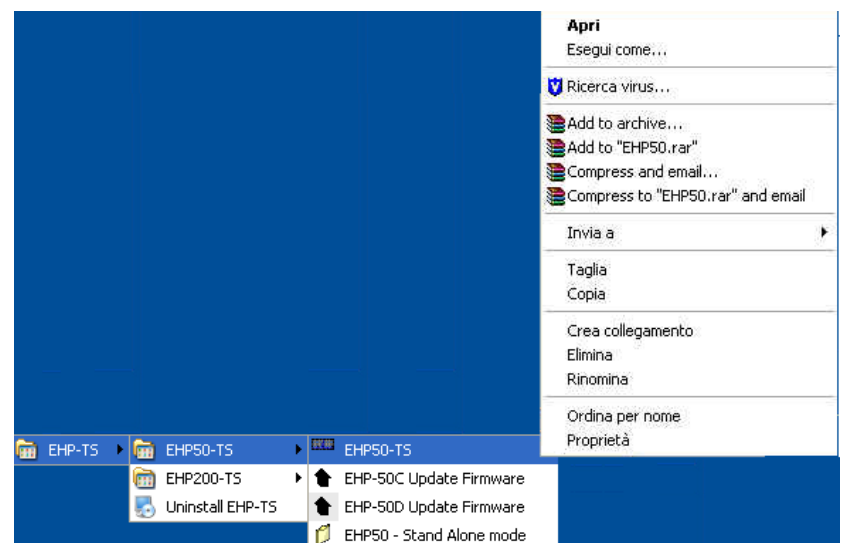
Apri
Esegui come...

Ricerca virus...

Add to archive...
Add to "EHP50.rar"
Compress and email...
Compress to "EHP50.rar" and email

Invia a

Taglia
Copia

Crea collegamento
Elimina
Rinomina

Ordina per nome
Proprietà

EHP-TS
EHP50-TS
EHP200-TS
Uninstall EHP-TS

EHP50-TS
EHP-50C Update Firmware
EHP-50D Update Firmware
EHP50 - Stand Alone mode